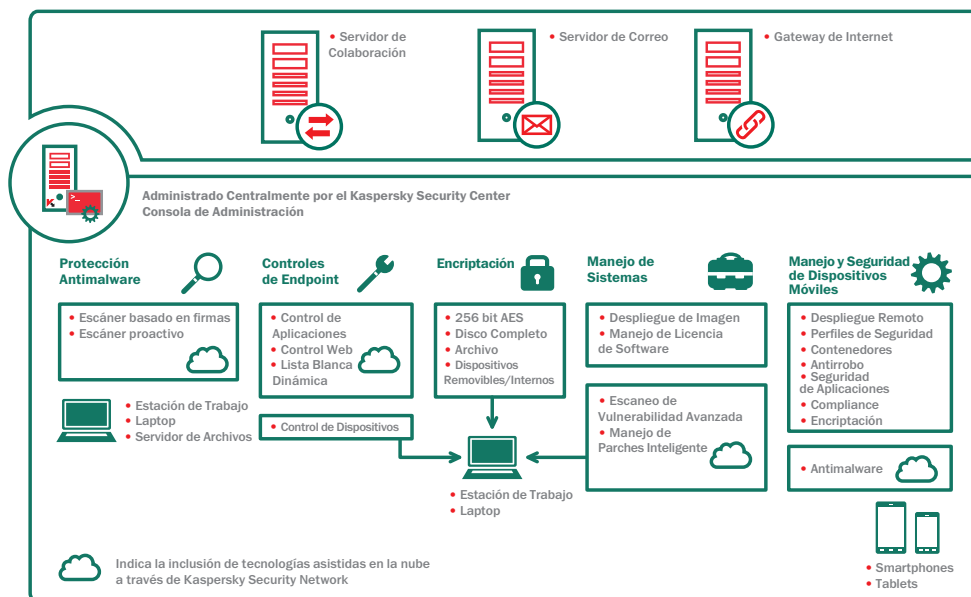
• Servidor de Colaboración

• Servidor de Correo

• Gateway de Internet

Administrado Centralmente por el Kaspersky Security Center
Consola de Administración

Protección Antimalware

• Escáner basado en firmas
• Escáner proactivo

• Estación de Trabajo
• Laptop
• Servidor de Archivos

Controles de Endpoint

• Control de Aplicaciones
• Control Web
• Lista Blanca Dinámica

• Control de Dispositivos

Encriptación

• 256 bit AES
• Disco Completo
• Archivo
• Dispositivos Removibles/Internos

• Estación de Trabajo
• Laptop

Manejo de Sistemas

• Despliegue de Imagen
• Manejo de Licencia de Software

• Escaneo de Vulnerabilidad Avanzada
• Manejo de Parches Inteligente

Manejo y Seguridad de Dispositivos Móviles

• Despliegue Remoto
• Perfiles de Seguridad
• Contenedores
• Antirrobo
• Seguridad de Aplicaciones
• Compliance
• Encriptación

• Antimalware

• Smartphones
• Tablets

Indica la inclusión de tecnologías asistidas en la nube a través de Kaspersky Security Network